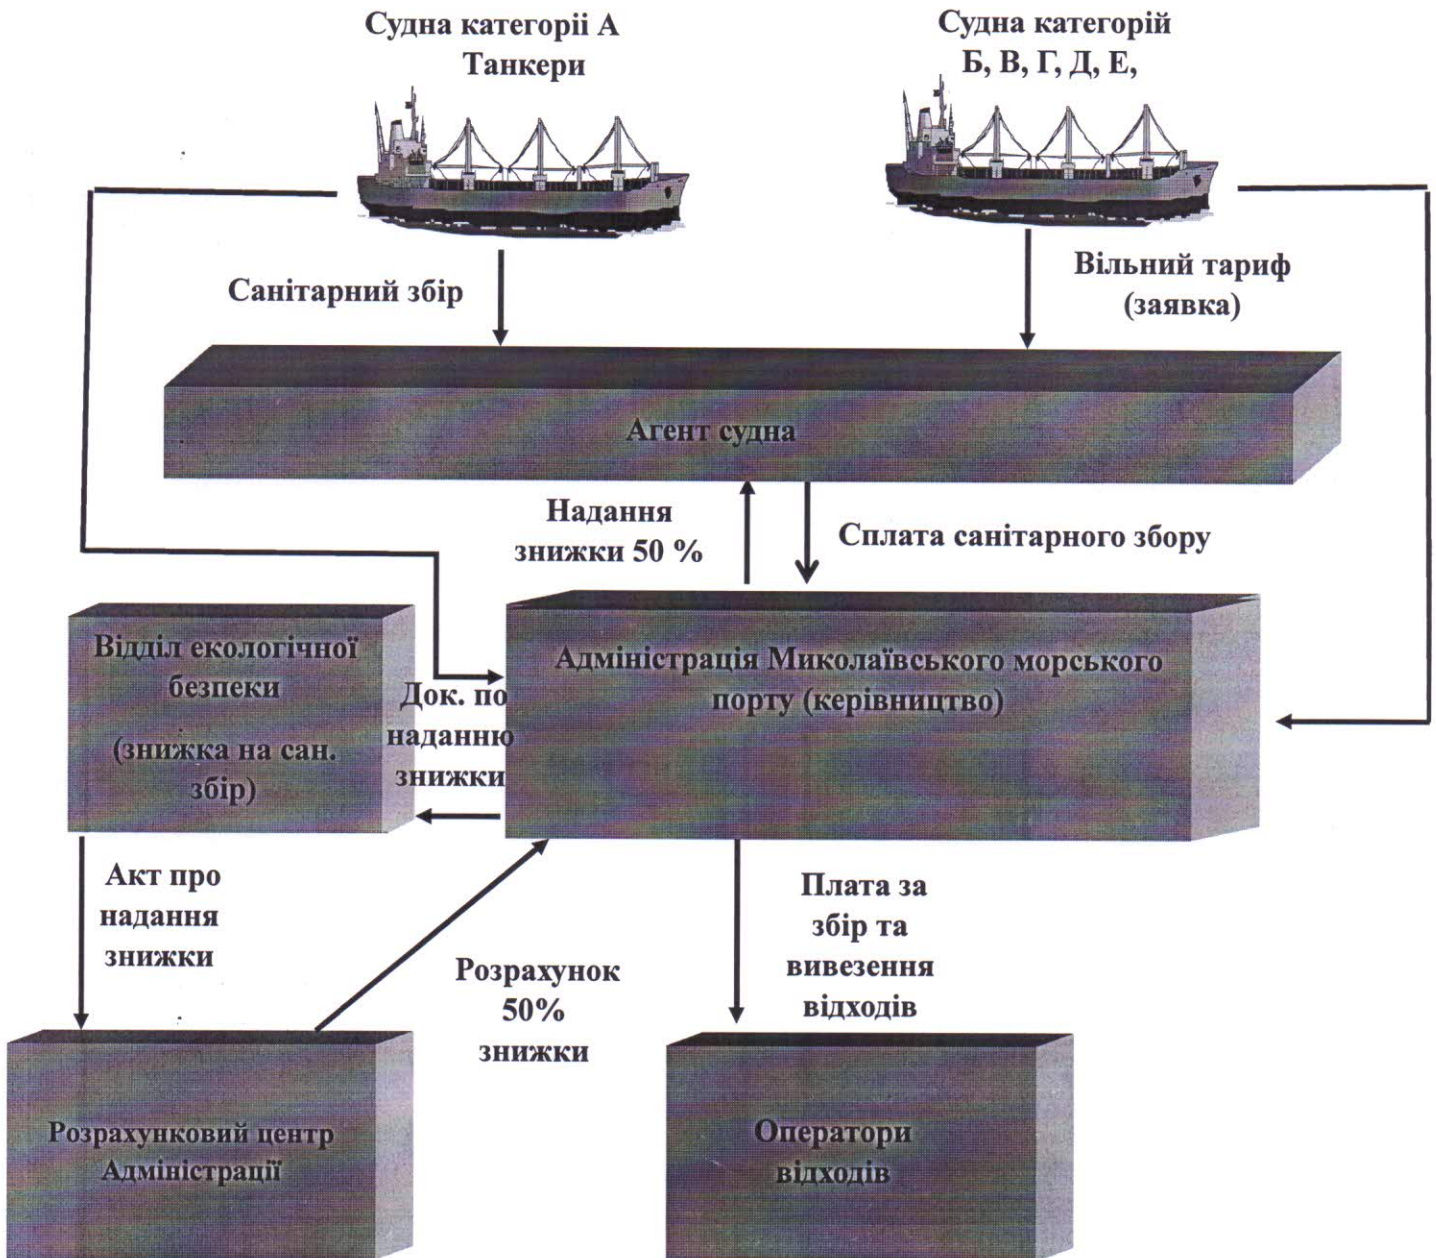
Судна категорії А
Танкери

Судна категорій
Б, В, Г, Д, Е,

Санітарний збір

Вільний тариф
(заявка)

Агент судна

Надання
знижки 50 %

Сплата санітарного збору

Відділ екологічної
безпеки

(знижка на сан.
збір)

Док. по
наданню
знижки

Адміністрація Миколаївського морського
порту (керівництво)

Акт про
надання
знижки

Розрахунок
50%
знижки

Плата за
збір та
вивезення
відходів

Розрахунковий центр
Адміністрації

Оператори
відходів